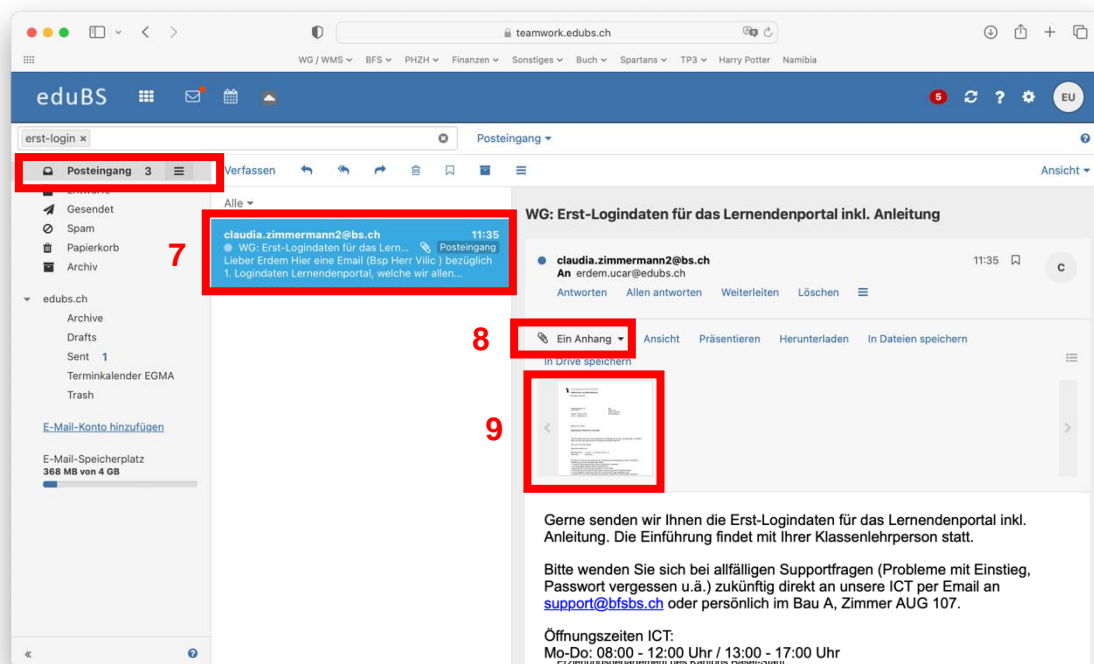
teamwork.edubs.ch

WG / WMS BFS PHZH Finanzen Sonstiges Buch Spartans TP3 Harry Potter Namibia

eduBS

5 ? EU

erst-login ×

Posteingang

Posteingang 3

Entwürfe

Gesendet

Spam

Papierkorb

Archiv

edubs.ch

Archive

Drafts

Sent 1

Terminkalender EGMA

Trash

E-Mail-Konto hinzufügen

E-Mail-Speicherplatz

368 MB von 4 GB

«

Verfassen

Ansicht

Alle

7

claudia.zimmermann2@bs.ch 11:35

WG: Erst-Logindaten für das Lern... Posteingang

Lieber Erdem Hier eine Email (Bsp Herr Vilic ) bezüglich 1. Logindaten Lernendenportal, welche wir allen...

WG: Erst-Logindaten für das Lernendenportal inkl. Anleitung

claudia.zimmermann2@bs.ch 11:35

An erdem.ucar@edubs.ch

C

Antworten Allen antworten Weiterleiten Löschen

8

Ein Anhang Ansicht Präsentieren Herunterladen In Dateien speichern

In Drive speichern

9

Gerne senden wir Ihnen die Erst-Logindaten für das Lernendenportal inkl. Anleitung. Die Einführung findet mit Ihrer Klassenlehrperson statt.

Bitte wenden Sie sich bei allfälligen Supportfragen (Probleme mit Einstieg, Passwort vergessen u.ä.) zukünftig direkt an unsere ICT per Email an support@bfsbs.ch oder persönlich im Bau A, Zimmer AUG 107.

Öffnungszeiten ICT:

Mo-Do: 08:00 - 12:00 Uhr / 13:00 - 17:00 Uhr